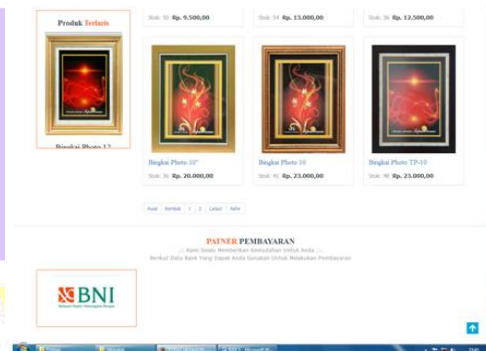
Produk Terlaris

Bingkai Photo 12

Stok: 50 Rp. 9.500,00

Stok: 54 Rp. 13.000,00

Stok: 26 Rp. 12.500,00

Bingkai Photo 10"

Stok: 36 Rp. 20.000,00

Bingkai Photo 10

Stok: 41 Rp. 23.000,00

Bingkai Photo TP-10

Stok: 48 Rp. 23.000,00

Awal Kembali 1 2 Lanjut Akhir

PATNER PEMBAYARAN

:: Kami Selalu Memberikan Kemudahan Untuk Anda ::

Berikut Data Bank Yang Dapat Anda Gunakan Untuk Melakukan Pembayaran

BNI

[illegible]